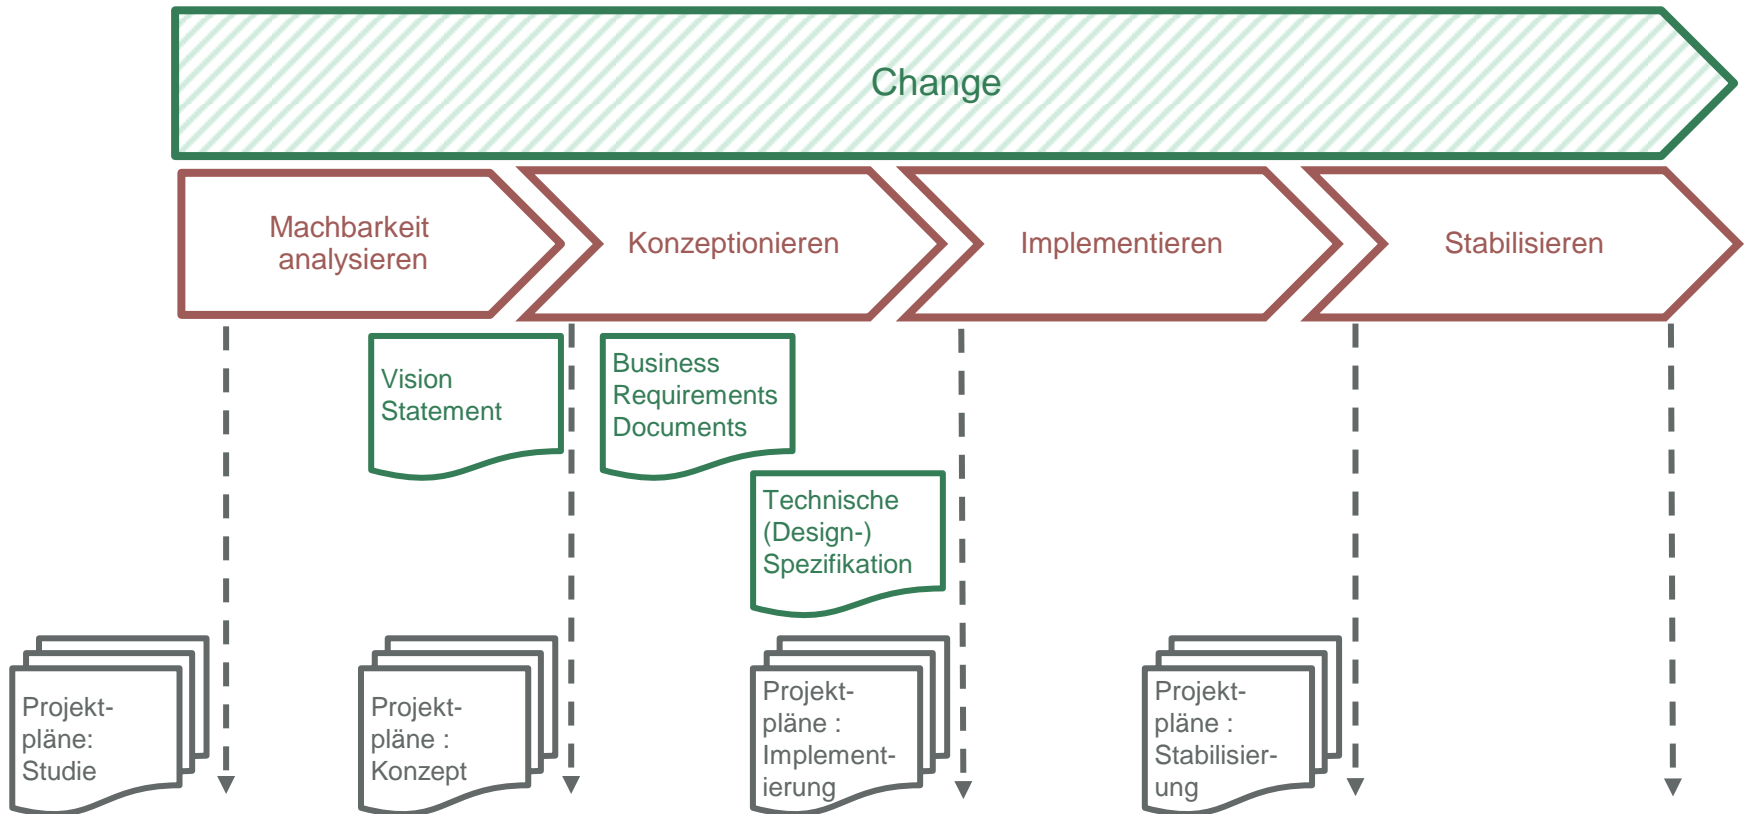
Change

Machbarkeit analysieren

Konzeptionieren

Implementieren

Stabilisieren

Vision Statement

Business Requirements Documents

Technische (Design-) Spezifikation

Projektpläne: Studie

Projektpläne : Konzept

Projektpläne : Implementierung

Projektpläne : Stabilisierung